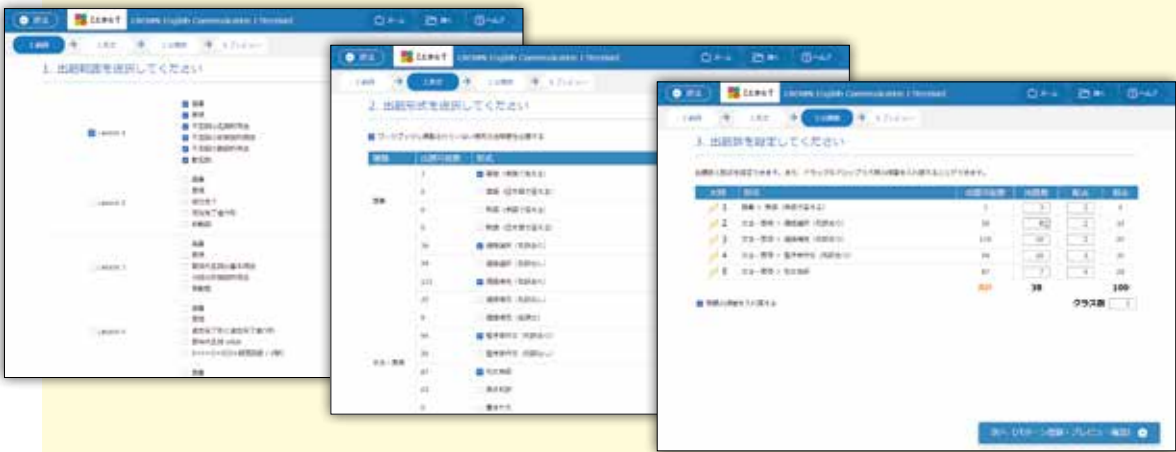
閉る ことのみて CROWN English Communication I Revised ホーム 開く ヘルプ

1.範囲 2.形式 3.出題数 4.プレビュー

1. 出題範囲を選択してください

Lesson 1
音声
意味
不定詞の名詞的用法
不定詞の形容詞的用法
不定詞の副詞的用法
動名詞

Lesson 2
音声
意味

閉る ことのみて CROWN English Communication I Revised ホーム 開く ヘルプ

1.範囲 2.形式 3.出題数 4.プレビュー

2. 出題形式を選択してください

| 種類 | 出題可能数 | 形式 |
|---|---|---|
| 語彙 | 7 | 語彙(和訳で答える) |
| | 8 | |
| | 8 | |
| | 8 | |
| | 36 | |
| | 34 | |
| | 115 | |
| | 20 | |
| | 9 | |
| 文法・表現 | 94 | |
| | 39 | |
| | 87 | |
| | 22 | |
| | 0 | |

閉る ことのみて CROWN English Communication I Revised ホーム 開く ヘルプ

1.範囲 2.形式 3.出題数 4.プレビュー

3. 出題数を設定してください

| 大問 | 形式 | 出題可能数 | 出題数 | 配点 | 総点 |
|---|---|---|---|---|---|
| 1 | 語彙 > 意味(和訳で答える) | 7 | 7 | 2 | 4 |
| 2 | 文法・表現 > 語順選択(和訳あり) | 36 | 10 | 2 | 20 |
| 3 | 文法・表現 > 語順並替(和訳あり) | 115 | 10 | 2 | 20 |
| 4 | 文法・表現 > 整序英作文(和訳あり) | 94 | 10 | 3 | 30 |
| 5 | 文法・表現 > 和文英訳 | 87 | 7 | 4 | 28 |
| | | 合計 | 38 | | 100 |

クラス数 1

次へ(パターン登録・プレビュー確認)